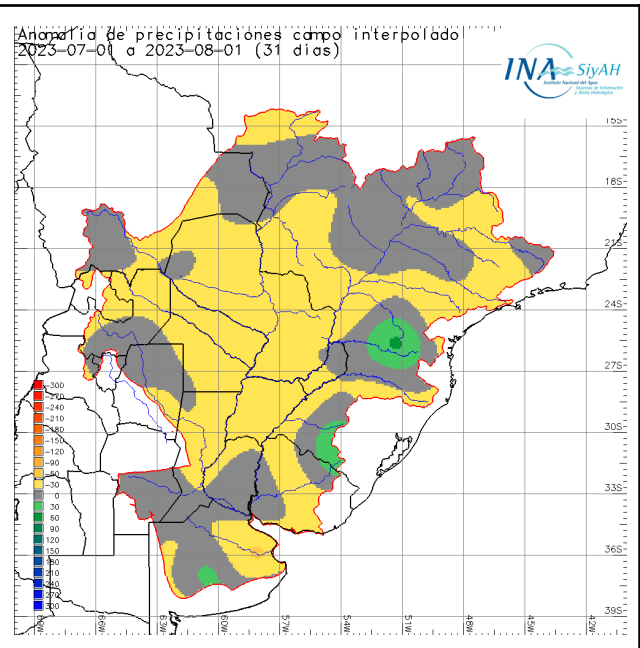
Anomalía de precipitaciones campo interpolado
2023-07-01 a 2023-08-01 (31 dias)

INA SiyAH
Instituto Nacional del Agua
Sistema de Información y Alerta Hidrológico

15S
18S
21S
24S
27S
30S
33S
36S
39S

-300
-270
-240
-210
-180
-150
-120
-90
-60
-30
0
30
60
90
120
150
180
210
240
270
300

69W
66W
63W
60W
57W
54W
51W
48W
45W
42W